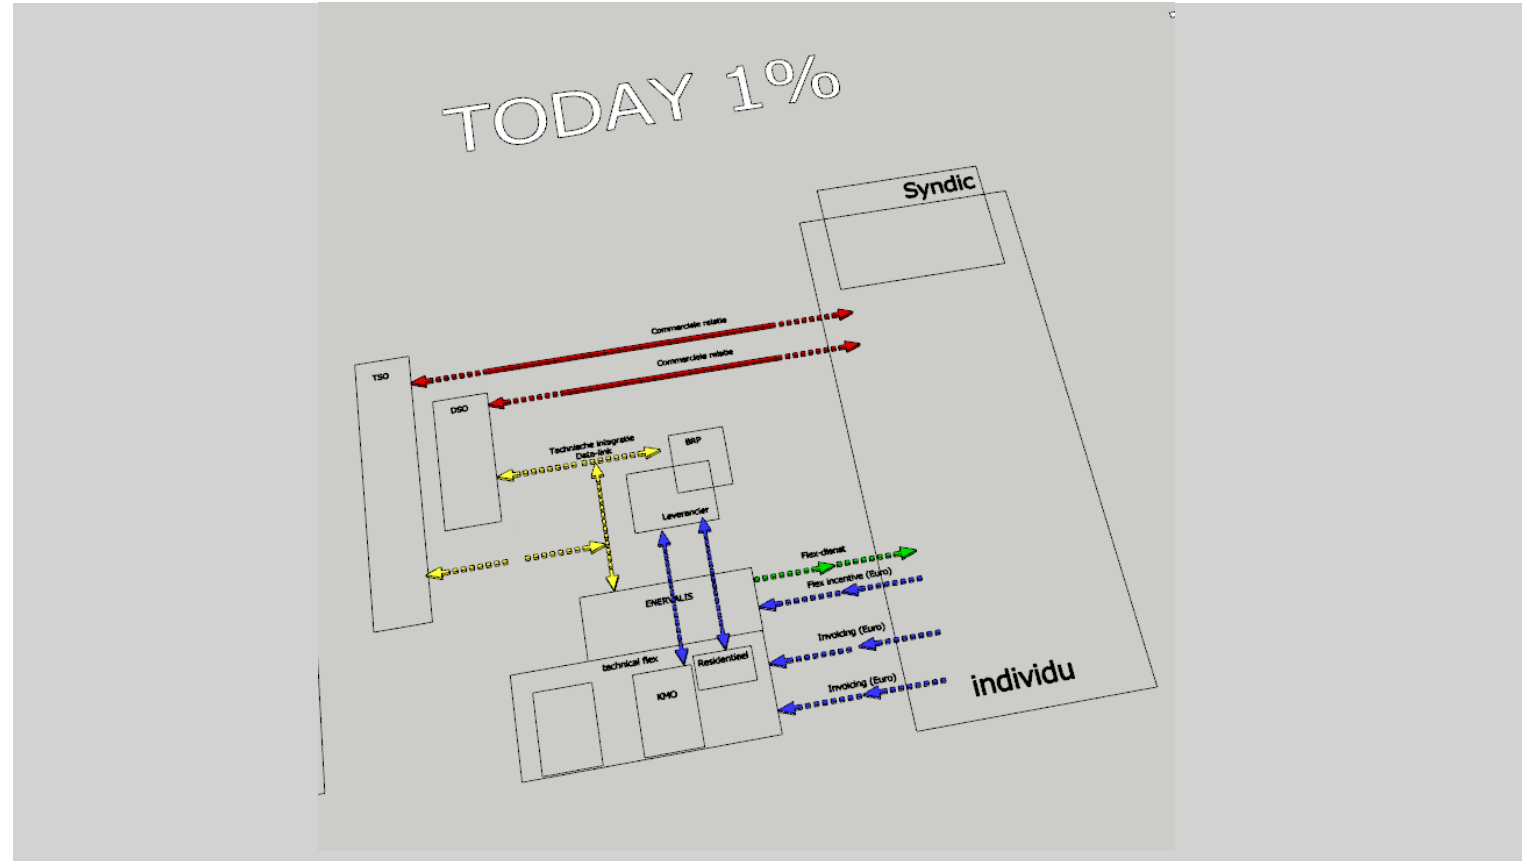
TODAY 1%

Syndic

Commerciele relatie

Commerciele relatie

TSO

DSO

Technische integratie
Data-link

BRP

Leverancier

Flex-dienst

Flex incentive (Euro)

ENERGALIS

Invoicing (Euro)

technical flex

Residentieel

KMO

Invoicing (Euro)

individu